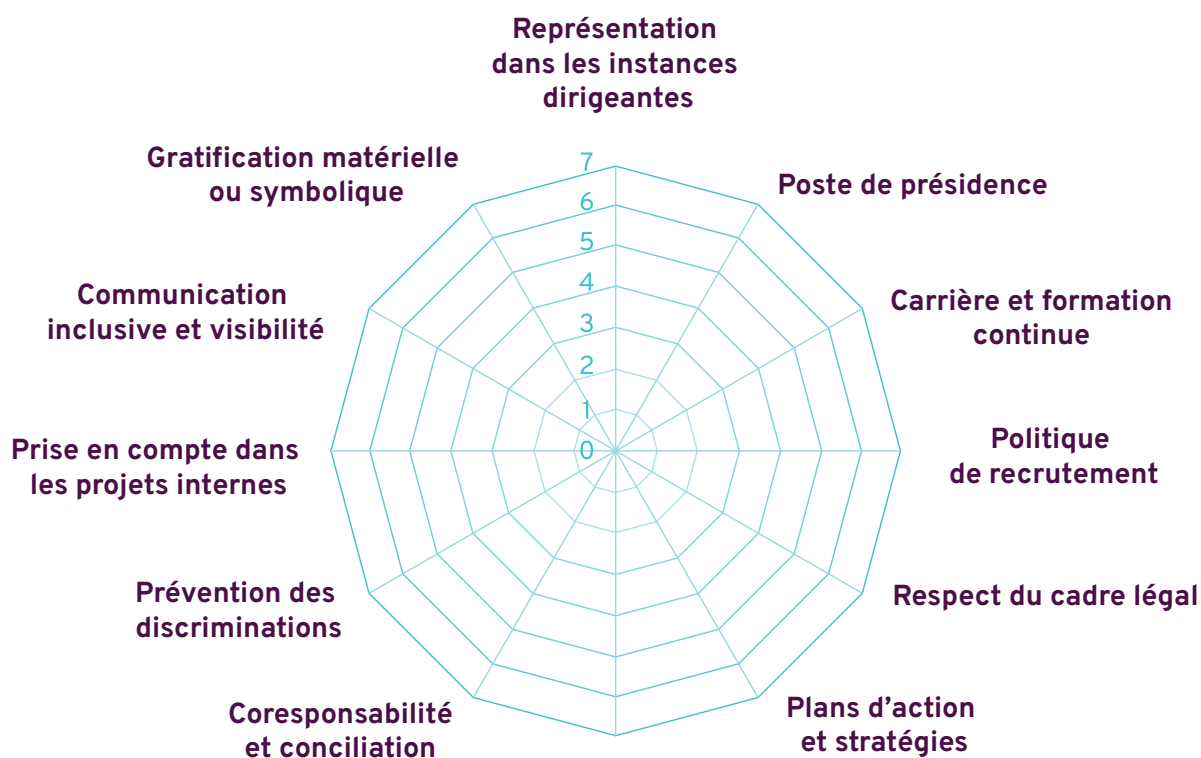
Représentation dans les instances dirigeantes

Poste de présidence

Carrière et formation continue

Politique de recrutement

Respect du cadre légal

Plans d'action et stratégies

Coresponsabilité et conciliation

Prévention des discriminations

Prise en compte dans les projets internes

Communication inclusive et visibilité

Gratification matérielle ou symbolique

7
6
5
4
3
2
1
0